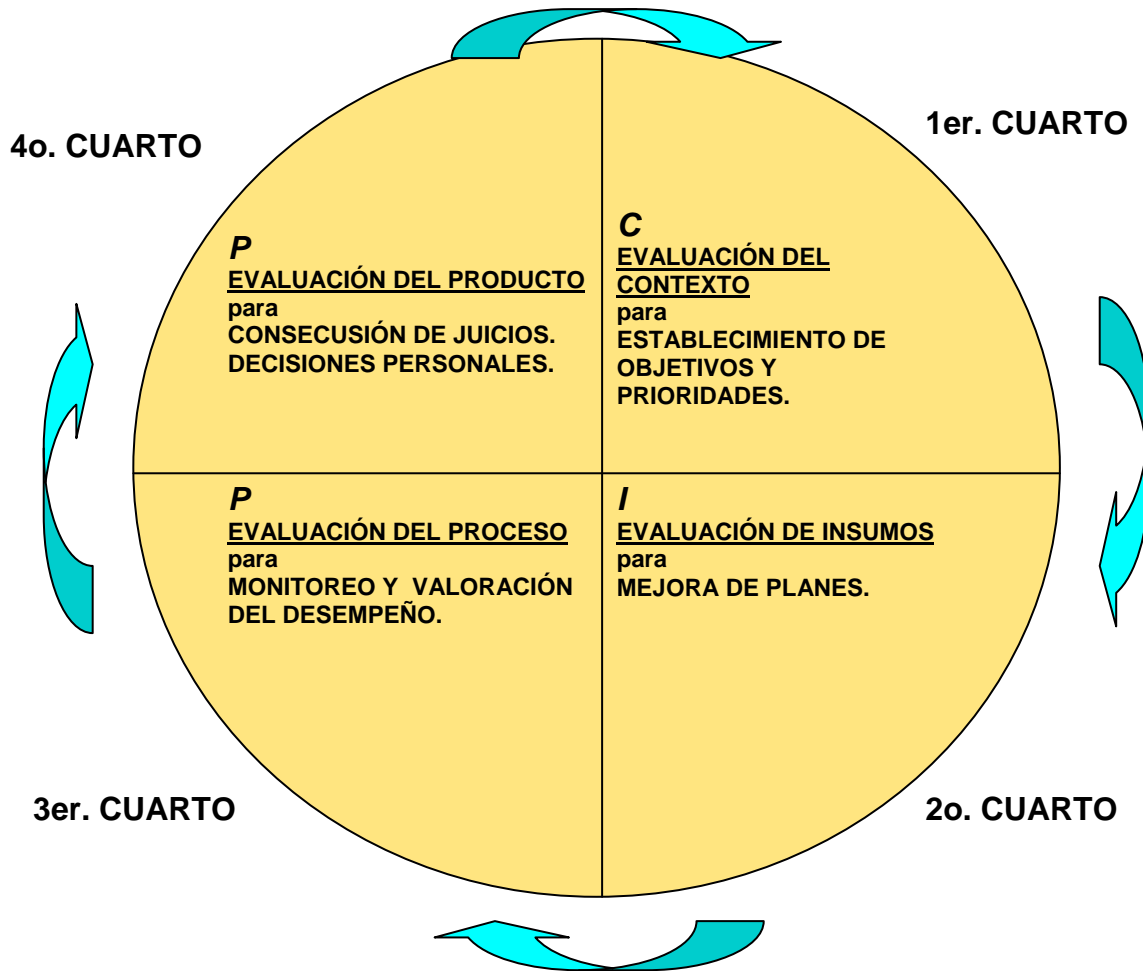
4o. CUARTO

1er. CUARTO

*P*
EVALUACIÓN DEL PRODUCTO
para
CONSECUSIÓN DE JUICIOS.
DECISIONES PERSONALES.

*C*
EVALUACIÓN DEL CONTEXTO
para
ESTABLECIMIENTO DE OBJETIVOS Y PRIORIDADES.

*P*
EVALUACIÓN DEL PROCESO
para
MONITOREO Y VALORACIÓN DEL DESEMPEÑO.

*I*
EVALUACIÓN DE INSUMOS
para
MEJORA DE PLANES.

3er. CUARTO

2o. CUARTO